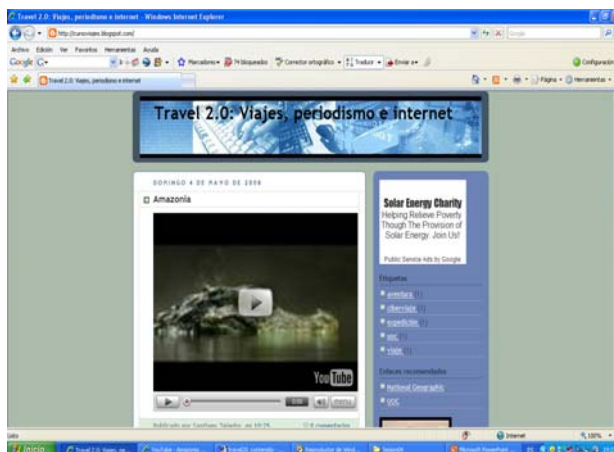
Travel 2.0: Viajes, periodismo e internet - Windows Internet Explorer

http://cursoviajes.blogspot.com/

Archivo Edición Ver Favoritos Herramientas Ayuda

Google G- Marcadores 74 bloqueados Corrector ortográfico Traducir Enviar a Configuración

Travel 2.0: Viajes, periodismo e internet

Página Herramientas

Travel 2.0: Viajes, periodismo e internet

DOMINGO 4 DE MAYO DE 2008

Amazonía

You Tube

menu

Publicado por Santiago Talavera en 10:25 0 comentarios

Solar Energy Charity
Helping Relieve Poverty Though The Provision of Solar Energy. Join Us!

Public Service Ads by Google

Etiquetas

aventura (1)
ciberviaje (1)
expedición (1)
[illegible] (1)
viaje (1)

Enlaces recomendados

National Geographic
UOC

Listo Internet 100%

Inicio Travel 2.0: Viajes, pe... YouTube - Amazonía ... Travel2.0: contenido ... Reproductor de Wind... Jaws9H Microsoft PowerPoint ...